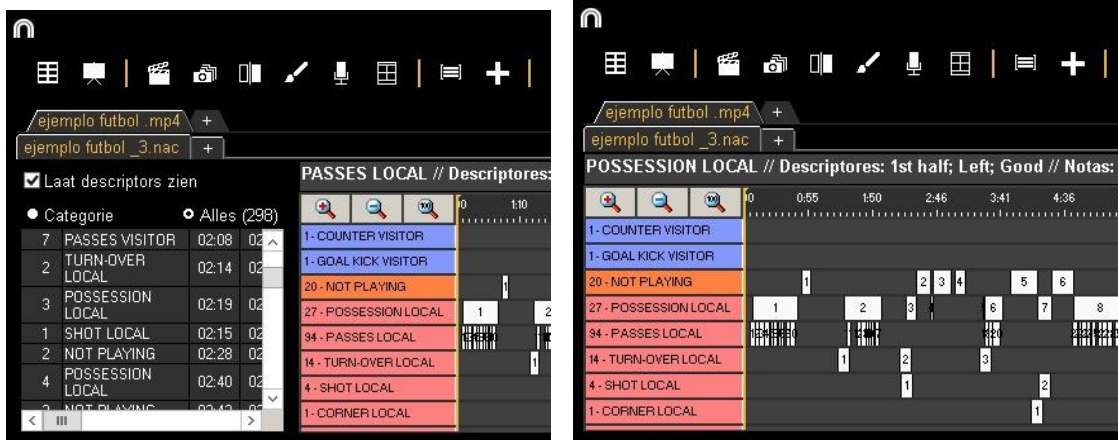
ejemplo futbol .mp4 +
ejemplo futbol _3.nac +

Laat descriptors zien

Categorie   Alles (298)

| | | | |
|---|---|---|---|
| 7 | PASSES VISITOR | 02:08 | 02 |
| 2 | TURN-OVER LOCAL | 02:14 | 02 |
| 3 | POSSESSION LOCAL | 02:19 | 02 |
| 1 | SHOT LOCAL | 02:15 | 02 |
| 2 | NOT PLAYING | 02:28 | 02 |
| 4 | POSSESSION LOCAL | 02:40 | 02 |
| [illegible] | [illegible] | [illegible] | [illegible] |

PASSES LOCAL // Descriptores:

0 1:10

1 - COUNTER VISITOR
1 - GOAL KICK VISITOR
20 - NOT PLAYING
27 - POSSESSION LOCAL
94 - PASSES LOCAL
14 - TURN-OVER LOCAL
4 - SHOT LOCAL
1 - CORNER LOCAL

1 1 2 1

ejemplo futbol .mp4 +
ejemplo futbol _3.nac +

POSSESSION LOCAL // Descriptores: 1st half; Left; Good // Notas:

0 0:55 1:50 2:46 3:41 4:36

1 - COUNTER VISITOR
1 - GOAL KICK VISITOR
20 - NOT PLAYING
27 - POSSESSION LOCAL
94 - PASSES LOCAL
14 - TURN-OVER LOCAL
4 - SHOT LOCAL
1 - CORNER LOCAL

1 2 3 4 5 6
1 2 3 6 7 8
1 2 3
1 2
1